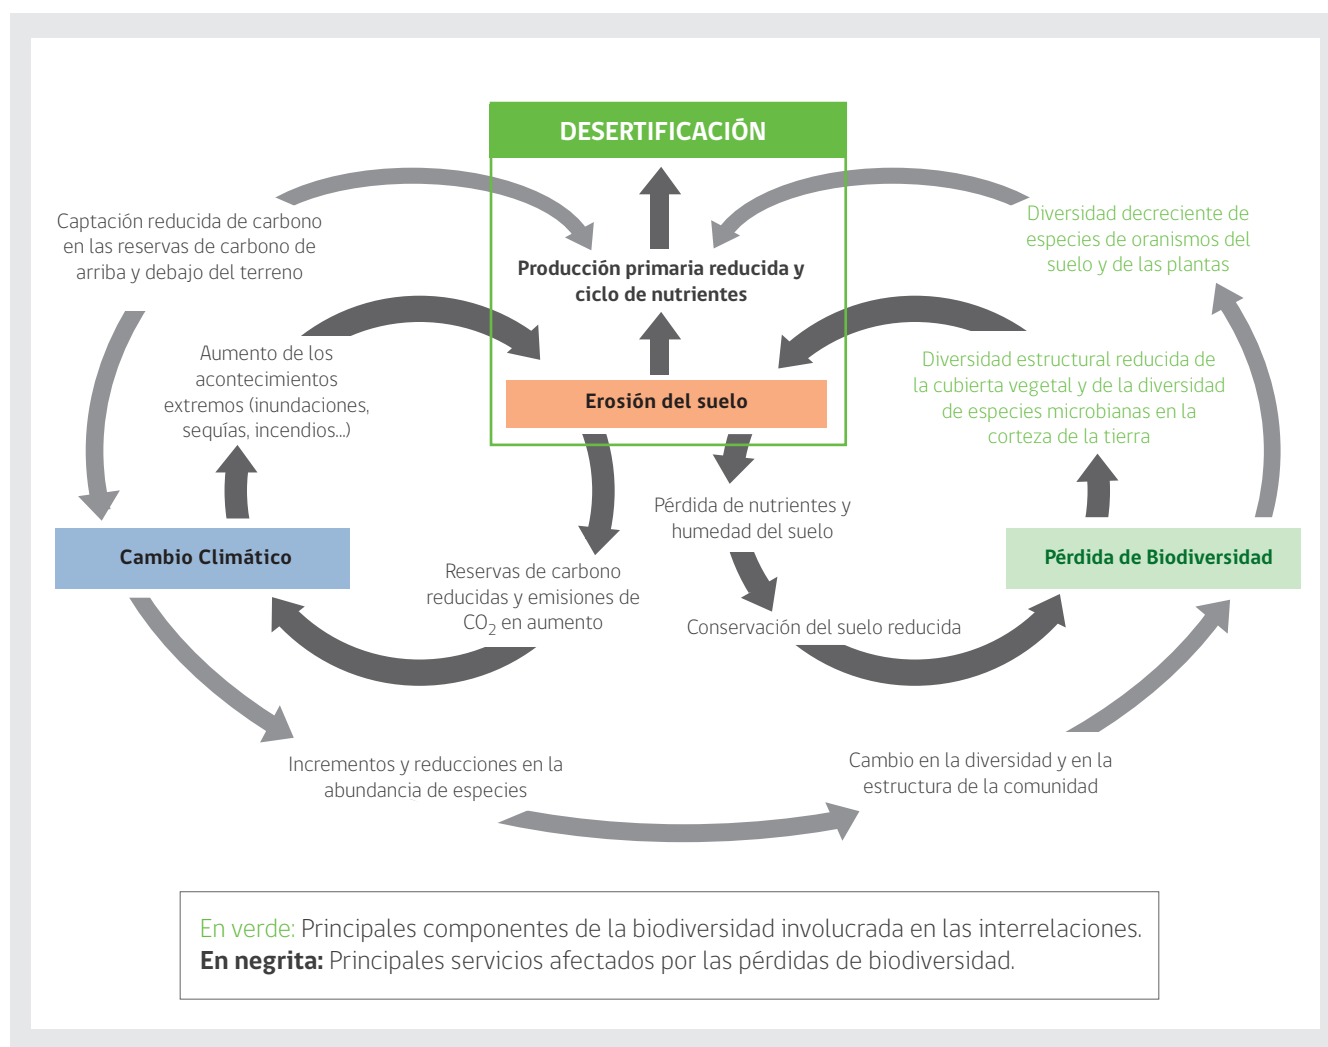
DESERTIFICACIÓN

Captación reducida de carbono en las reservas de carbono de arriba y debajo del terreno

Producción primaria reducida y ciclo de nutrientes

Diversidad decreciente de especies de oranismos del suelo y de las plantas

Aumento de los acontecimientos extremos (inundaciones, sequías, incendios...)

Erosión del suelo

Diversidad estructural reducida de la cubierta vegetal y de la diversidad de especies microbianas en la corteza de la tierra

Pérdida de nutrientes y humedad del suelo

Cambio Climático

Reservas de carbono reducidas y emisiones de $CO_2$ en aumento

Conservación del suelo reducida

Pérdida de Biodiversidad

Incrementos y reducciones en la abundancia de especies

Cambio en la diversidad y en la estructura de la comunidad

En verde: Principales componentes de la biodiversidad involucrada en las interrelaciones.
En negrita: Principales servicios afectados por las pérdidas de biodiversidad.